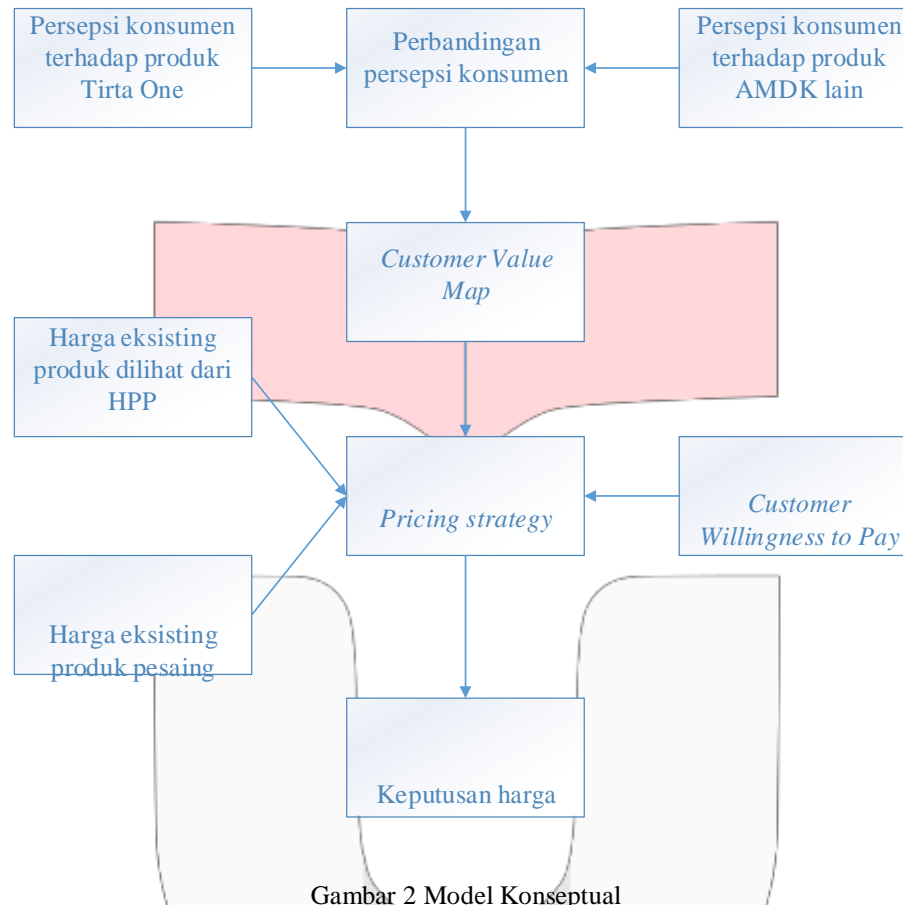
Persepsi konsumen terhadap produk Tirta One

Perbandingan persepsi konsumen

Persepsi konsumen terhadap produk AMDK lain

*Customer Value Map*

Harga eksisting produk dilihat dari HPP

*Pricing strategy*

*Customer Willingness to Pay*

Harga eksisting produk pesaing

Keputusan harga

Gambar 2 Model Konseptual